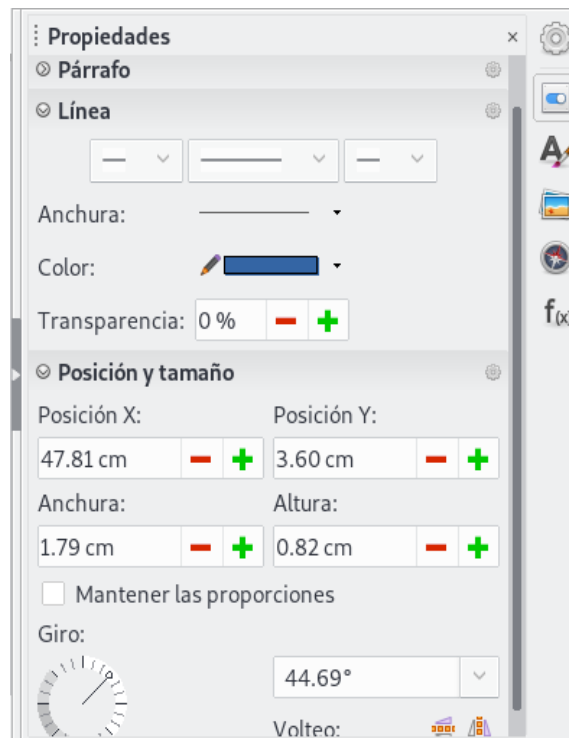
Propiedades ×

Párrafo

Línea

Anchura:

Color:

Transparencia: 0 %

Posición y tamaño

Posición X:
47.81 cm

Posición Y:
3.60 cm

Anchura:
1.79 cm

Altura:
0.82 cm

Mantener las proporciones

Giro:

44.69°

Volteo:

$f_{(x)}$